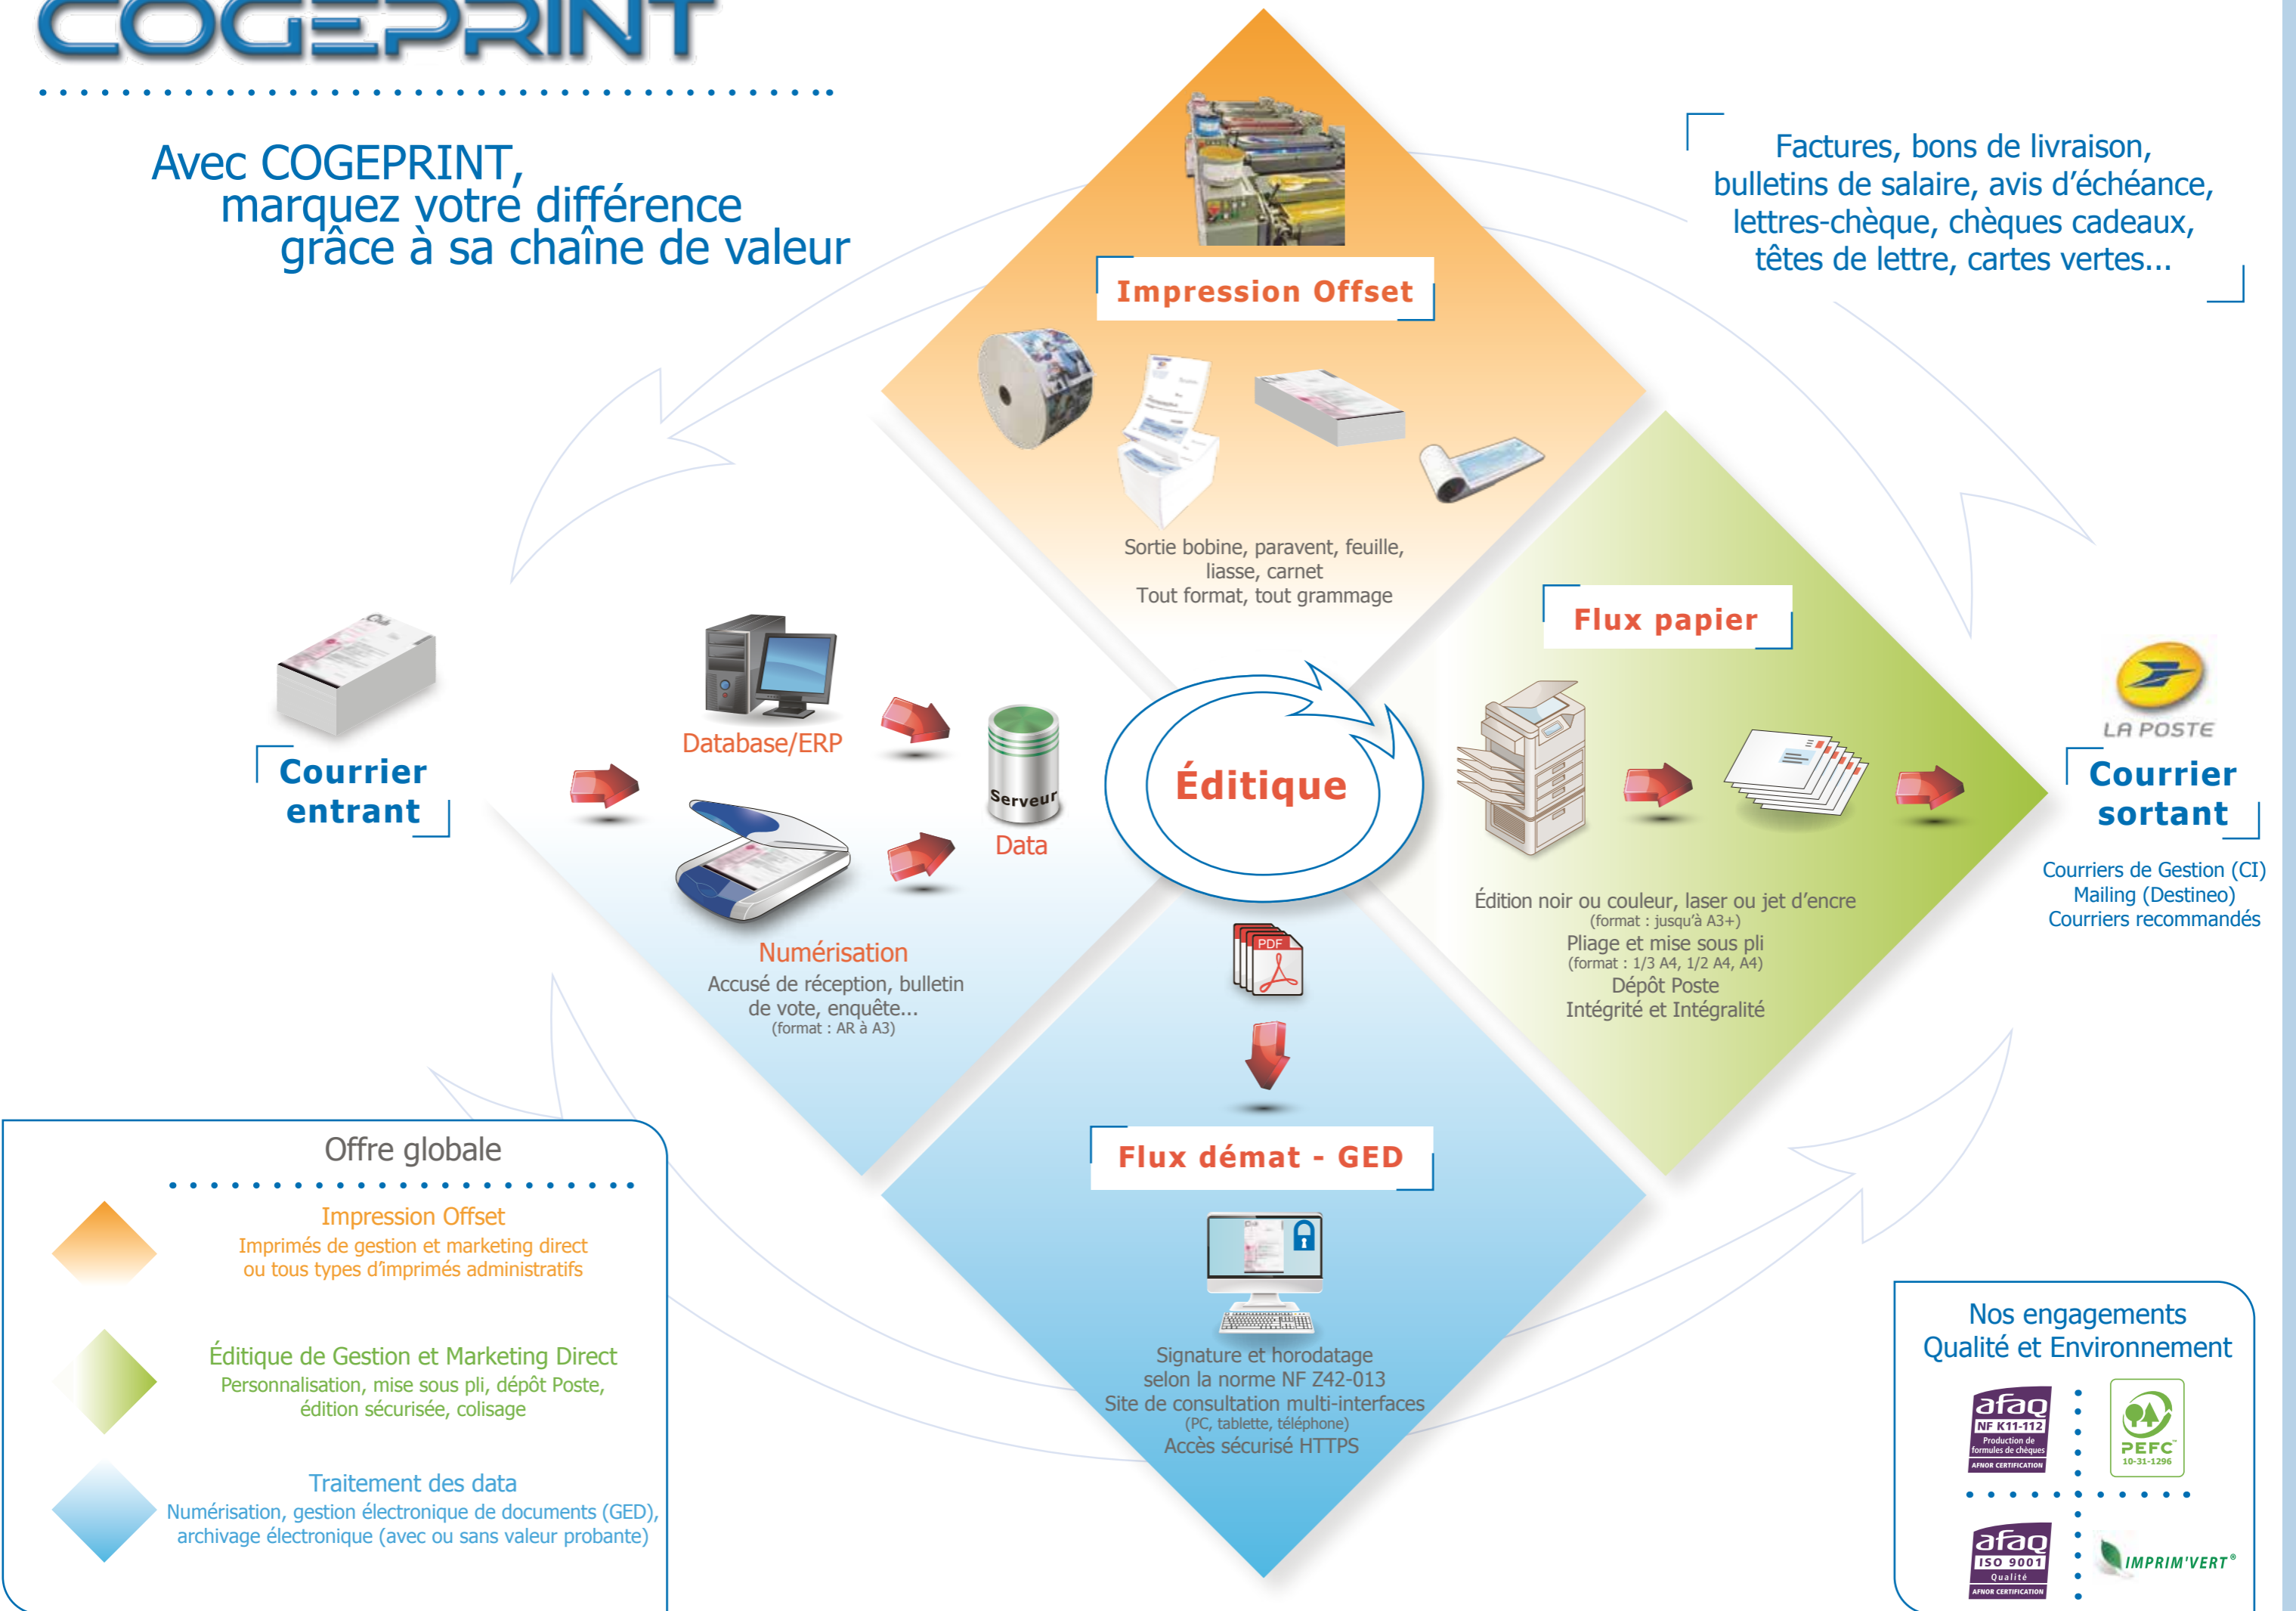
COGEPRINT

Avec COGEPRINT,
marquez votre différence
grâce à sa chaîne de valeur

Factures, bons de livraison, bulletins de salaire, avis d'échéance, lettres-chèque, chèques cadeaux, têtes de lettre, cartes vertes...

Impression Offset

Sortie bobine, paravent, feuille, liasse, carnet
Tout format, tout grammage

Flux papier

Courrier entrant

Database/ERP

Serveur

Data

Éditique

Numérisation
Accusé de réception, bulletin de vote, enquête...
(format : AR à A3)

PDF

Édition noir ou couleur, laser ou jet d'encre
(format : jusqu'à A3+)
Pliage et mise sous pli
(format : 1/3 A4, 1/2 A4, A4)
Dépôt Poste
Intégrité et Intégralité

LA POSTE

Courrier sortant

Courriers de Gestion (CI)
Mailing (Destineo)
Courriers recommandés

Flux démat - GED

Signature et horodatage selon la norme NF Z42-013
Site de consultation multi-interfaces
(PC, tablette, téléphone)
Accès sécurisé HTTPS

Offre globale

Impression Offset
Imprimés de gestion et marketing direct ou tous types d'imprimés administratifs

Éditique de Gestion et Marketing Direct
Personnalisation, mise sous pli, dépôt Poste, édition sécurisée, colisage

Traitement des data
Numérisation, gestion électronique de documents (GED), archivage électronique (avec ou sans valeur probante)

Nos engagements
Qualité et Environnement

afaq NF K11-112 Production de formules de chèques AFNOR CERTIFICATION

PEFC 10-31-1296

afaq ISO 9001 Qualité AFNOR CERTIFICATION

IMPRIM'VERT®